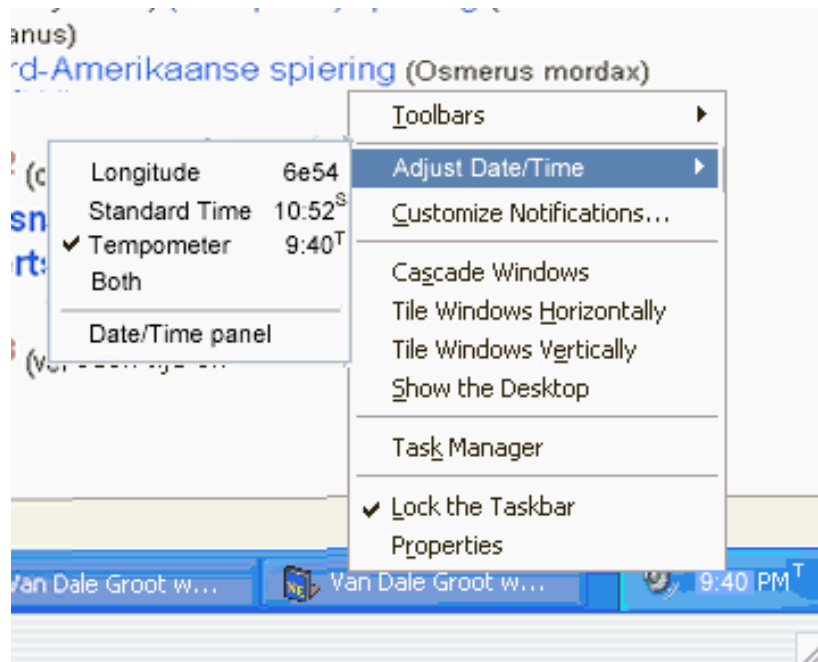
anus)
rd-Amerikaanse spiering (Osmerus mordax)

Toolbars
Adjust Date/Time
Customize Notifications...
Cascade Windows
Tile Windows Horizontally
Tile Windows Vertically
Show the Desktop
Task Manager
✔ Lock the Taskbar
Properties

Longitude 6e54
Standard Time 10:52$^S$
✔ Tempometer 9:40$^T$
Both
Date/Time panel

Van Dale Groot w...
Van Dale Groot w...
9:40 PM$^T$